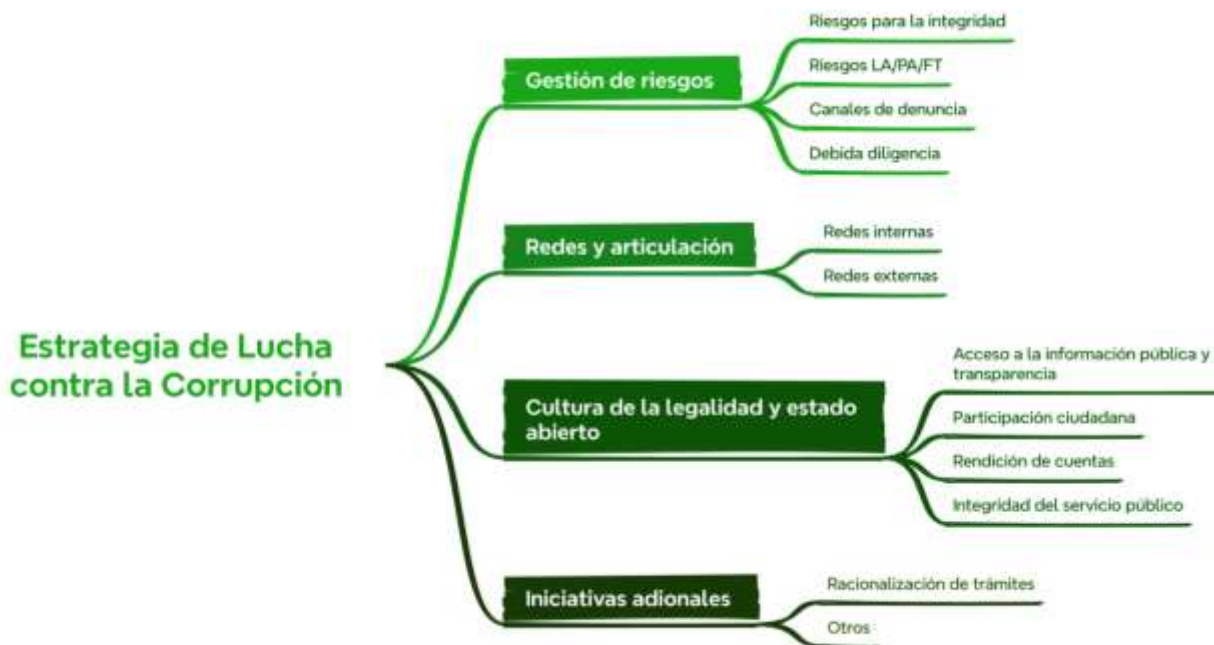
Estrategia de Lucha contra la Corrupción

Gestión de riesgos

Riesgos para la integridad

Riesgos LA/PA/FT

Canales de denuncia

Debida diligencia

Redes y articulación

Redes internas

Redes externas

Cultura de la legalidad y estado abierto

Acceso a la información pública y transparencia

Participación ciudadana

Rendición de cuentas

Integridad del servicio público

Iniciativas adionales

Racionalización de trámites

Otros